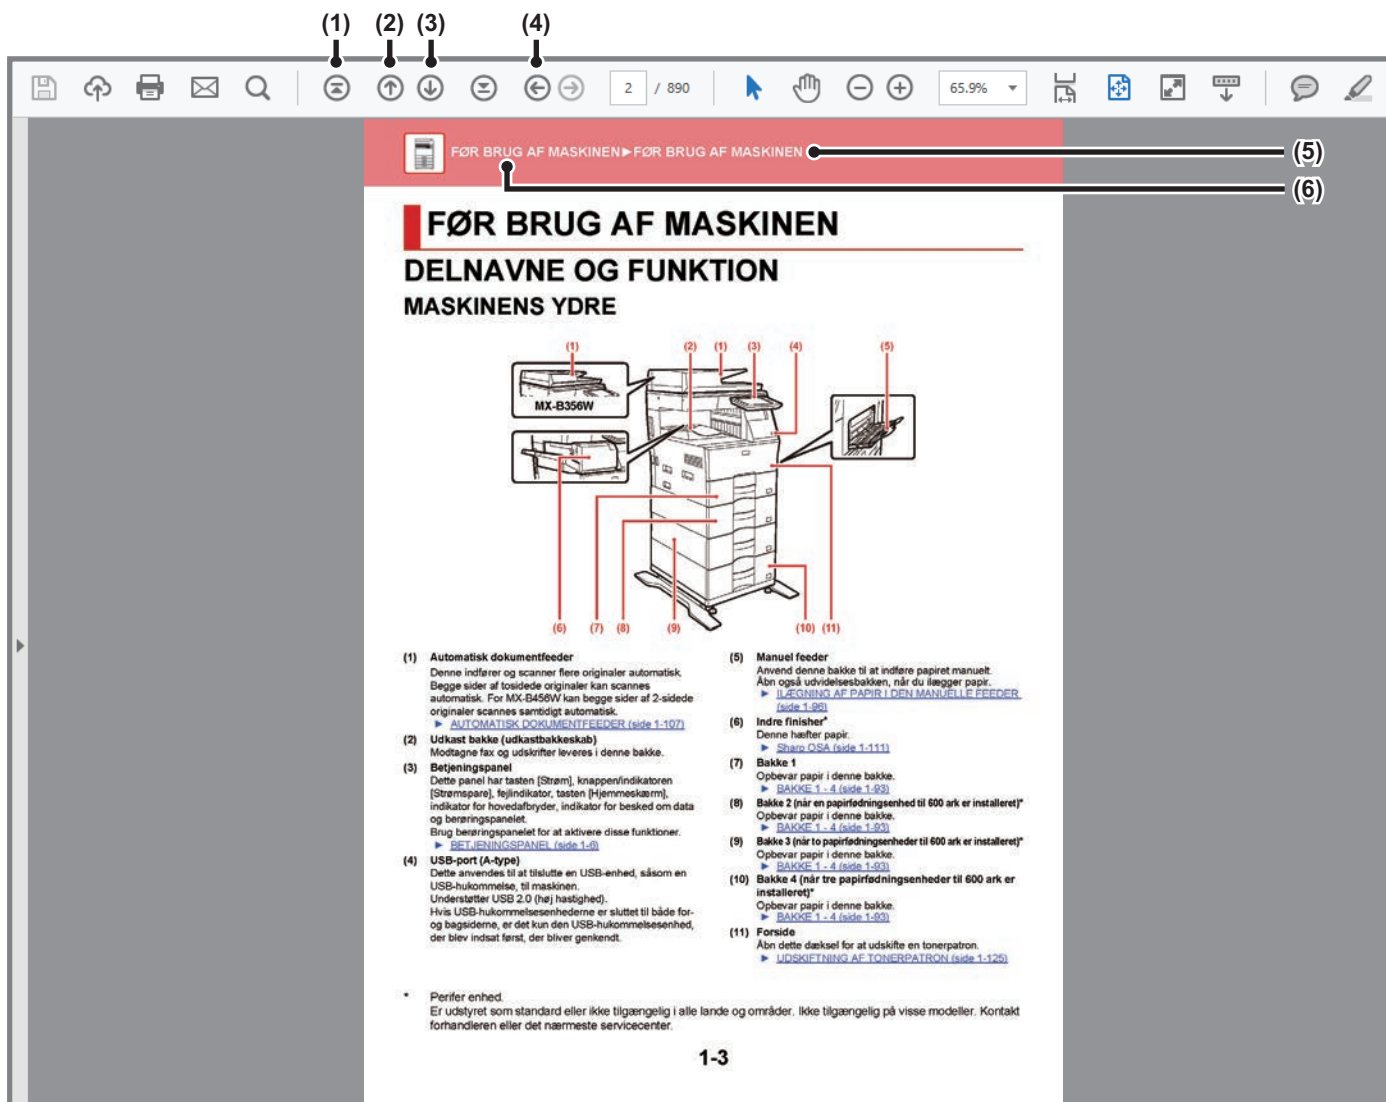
(1) (2) (3) (4)

2 / 890

65.9%

FØR BRUG AF MASKINEN►FØR BRUG AF MASKINEN

(5)

(6)

FØR BRUG AF MASKINEN

DELNAVNE OG FUNKTION

MASKINENS YDRE

(1) (2) (1) (3) (4) (5)

MX-B356W

(6) (7) (8) (9) (10) (11)

(1) Automatisk dokumentfeeder
Denne indfører og scanner flere originaler automatisk. Begge sider af tosidede originaler kan scannes automatisk. For MX-B456W kan begge sider af 2-sidede originaler scannes samtidigt automatisk.
► AUTOMATISK DOKUMENTFEEDER (side 1-107)

(2) Udkast bakke (udkastbakkeskab)
Modtagne fax og udskrifter leveres i denne bakke.

(3) Betjeningspanel
Dette panel har tasten [Strøm], knappen/indikatoren [Strømspare], fejlindikator, tasten [Hjemmeskærm], indikator for hovedafbryder, indikator for besked om data og berøringspanelet.
Brug berøringspanelet for at aktivere disse funktioner.
► BETJENINGSPANEL (side 1-6)

(4) USB-port (A-type)
Dette anvendes til at tilslutte en USB-enhed, såsom en USB-hukommelse, til maskinen.
Understøtter USB 2.0 (høj hastighed).
Hvis USB-hukommelsesenhederne er sluttet til både for- og bagsiderne, er det kun den USB-hukommelsesenhed, der blev indsat først, der bliver genkendt.

(5) Manuel feeder
Anvend denne bakke til at indføre papiret manuelt.
Åbn også udvidelsesbakken, når du ilægger papir.
► ILÆGNING AF PAPIR I DEN MANUELLE FEEDER (side 1-96)

(6) Indre finisher*
Denne hæfter papir.
► Sharp OSA (side 1-111)

(7) Bakke 1
Opbevar papir i denne bakke.
► BAKKE 1 - 4 (side 1-93)

(8) Bakke 2 (når en papirfødningsenhed til 600 ark er installeret)*
Opbevar papir i denne bakke.
► BAKKE 1 - 4 (side 1-93)

(9) Bakke 3 (når to papirfødningsenheder til 600 ark er installeret)*
Opbevar papir i denne bakke.
► BAKKE 1 - 4 (side 1-93)

(10) Bakke 4 (når tre papirfødningsenheder til 600 ark er installeret)*
Opbevar papir i denne bakke.
► BAKKE 1 - 4 (side 1-93)

(11) Forside
Åbn dette dæksel for at udskifte en tonerpatron.
► UDSKIFTNING AF TONERPATRON (side 1-125)

* Perifer enhed.
Er udstyret som standard eller ikke tilgængelig i alle lande og områder. Ikke tilgængelig på visse modeller. Kontakt forhandleren eller det nærmeste servicecenter.

1-3